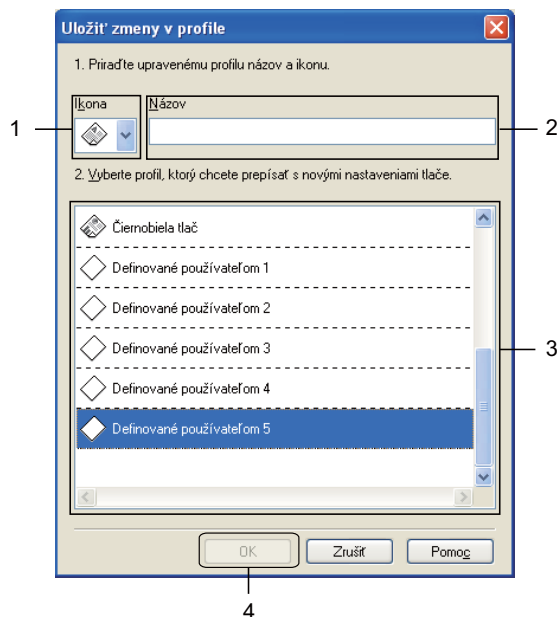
Uložiť zmeny v profile

1. Priraďte upravenému profilu názov a ikonu.

Ikona

Názov

1

2

2. Vyberte profil, ktorý chcete prepísať s novými nastaveniami tlače.

Čiernobiela tlač

Definované používateľom 1

Definované používateľom 2

Definované používateľom 3

Definované používateľom 4

Definované používateľom 5

3

OK

Zrušiť

Pomoc

4